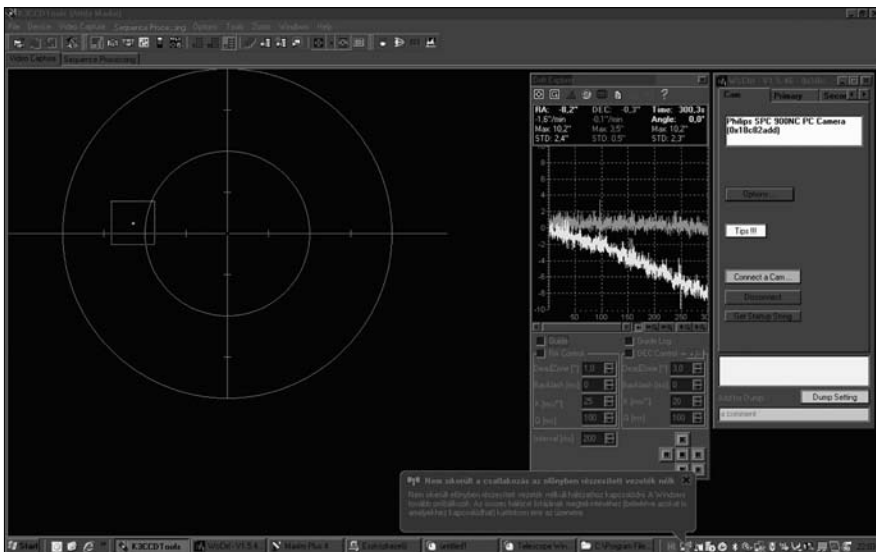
K3CCDTools (Wide Mode)
File Device Video Capture Sequence Processing Options Tools Zoom Window Help
Video Capture Sequence Processing

Guiding
RA: -8,2" DEC: -0,3" Time: 300,3s
-1,6"/min -0,1"/min Angle: 0,0"
Max 10,2" Max 3,5" Max 10,2"
STD 2,4" STD 0,5" STD 2,3"
?
8 6 4 2 0 -2 -4 -6 -8 -10
50 100 150 200 250 3
Guide Guide Log
RA Control DEC Control
DeadZone ["] 1,0 DeadZone ["] 3,0
Backlash [ms] 0 Backlash [ms] 0
K [ms/"] 25 K [ms/"] 20
Q [ms] 100 Q [ms] 100
Interval [ms] 200

WUCtrl - V1.5.4
Cam Primary Seco
Philips SPC 900NC PC Camera (0x18c82add)
Options...
Tips !!!
Connect a Cam...
Disconnect
Get Status String
Add to Dump: Dump Setting
a comment

Nem ekenált a csatlakozás az ellenben reszesített vezetők nélk
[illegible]

Start K3CCDTools WUCtrl - V1.5.4 Maxim Plus 4 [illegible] untitled Telescope Wiz. C:\Program Files